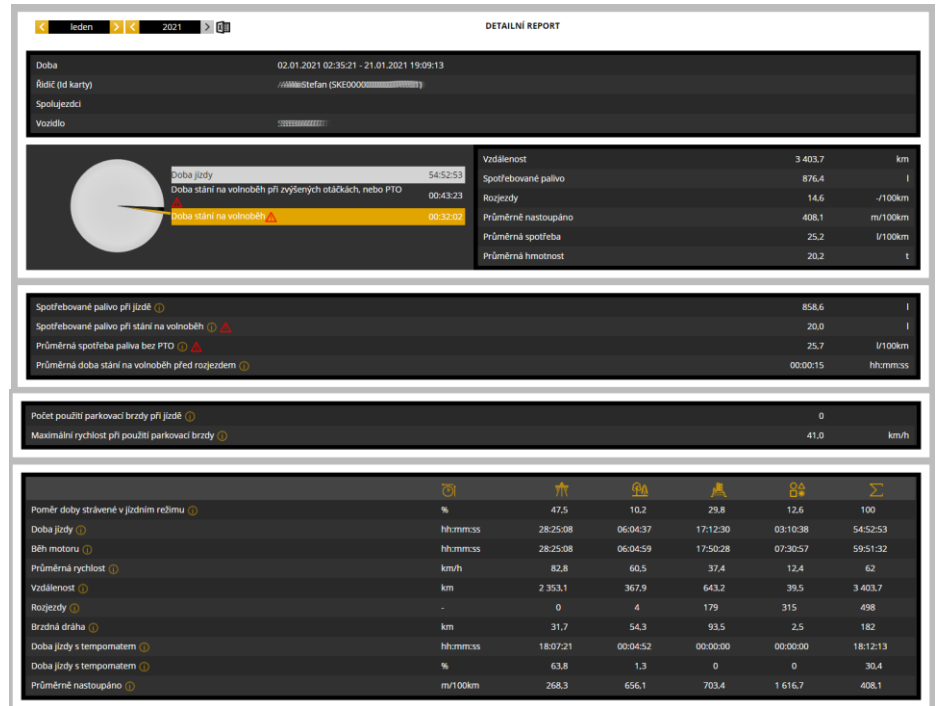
leden 2021

DETAILNÍ REPORT

| | |
|---|---|
| Doba | 02.01.2021 02:35:21 - 21.01.2021 19:09:13 |
| Řidič (Id karty) | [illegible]Stefan (SKE0000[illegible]) |
| Spolujezdci | |
| Vozidlo | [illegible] |

| | |
|---|---|
| Doba jízdy | 54:52:53 |
| Doba stání na volnoběh při zvýšených otáčkách, nebo PTO | 00:43:23 |
| Doba stání na volnoběh | 00:32:02 |

| | | |
|---|---|---|
| Vzdálenost | 3 403,7 | km |
| Spotřebované palivo | 876,4 | l |
| Rozjezdy | 14,6 | -/100km |
| Průměrně nastoupáno | 408,1 | m/100km |
| Průměrná spotřeba | 25,2 | l/100km |
| Průměrná hmotnost | 20,2 | t |

| | | |
|---|---|---|
| Spotřebované palivo při jízdě | 858,6 | l |
| Spotřebované palivo při stání na volnoběh | 20,0 | l |
| Průměrná spotřeba paliva bez PTO | 25,7 | l/100km |
| Průměrná doba stání na volnoběh před rozjezdem | 00:00:15 | hh:mm:ss |

| | | |
|---|---|---|
| Počet použití parkovací brzdy při jízdě | 0 | |
| Maximální rychlost při použití parkovací brzdy | 41,0 | km/h |

| | | | | | | | $\Sigma$ |
|---|---|---|---|---|---|---|---|
| Poměr doby strávené v jízdním režimu | % | 47,5 | 10,2 | 29,8 | 12,6 | 100 |
| Doba jízdy | hh:mm:ss | 28:25:08 | 06:04:37 | 17:12:30 | 03:10:38 | 54:52:53 |
| Běh motoru | hh:mm:ss | 28:25:08 | 06:04:59 | 17:50:28 | 07:30:57 | 59:51:32 |
| Průměrná rychlost | km/h | 82,8 | 60,5 | 37,4 | 12,4 | 62 |
| Vzdálenost | km | 2 353,1 | 367,9 | 643,2 | 39,5 | 3 403,7 |
| Rozjezdy | - | 0 | 4 | 179 | 315 | 498 |
| Brzdná dráha | km | 31,7 | 54,3 | 93,5 | 2,5 | 182 |
| Doba jízdy s tempomatem | hh:mm:ss | 18:07:21 | 00:04:52 | 00:00:00 | 00:00:00 | 18:12:13 |
| Doba jízdy s tempomatem | % | 63,8 | 1,3 | 0 | 0 | 30,4 |
| Průměrně nastoupáno | m/100km | 268,3 | 656,1 | 703,4 | 1 616,7 | 408,1 |